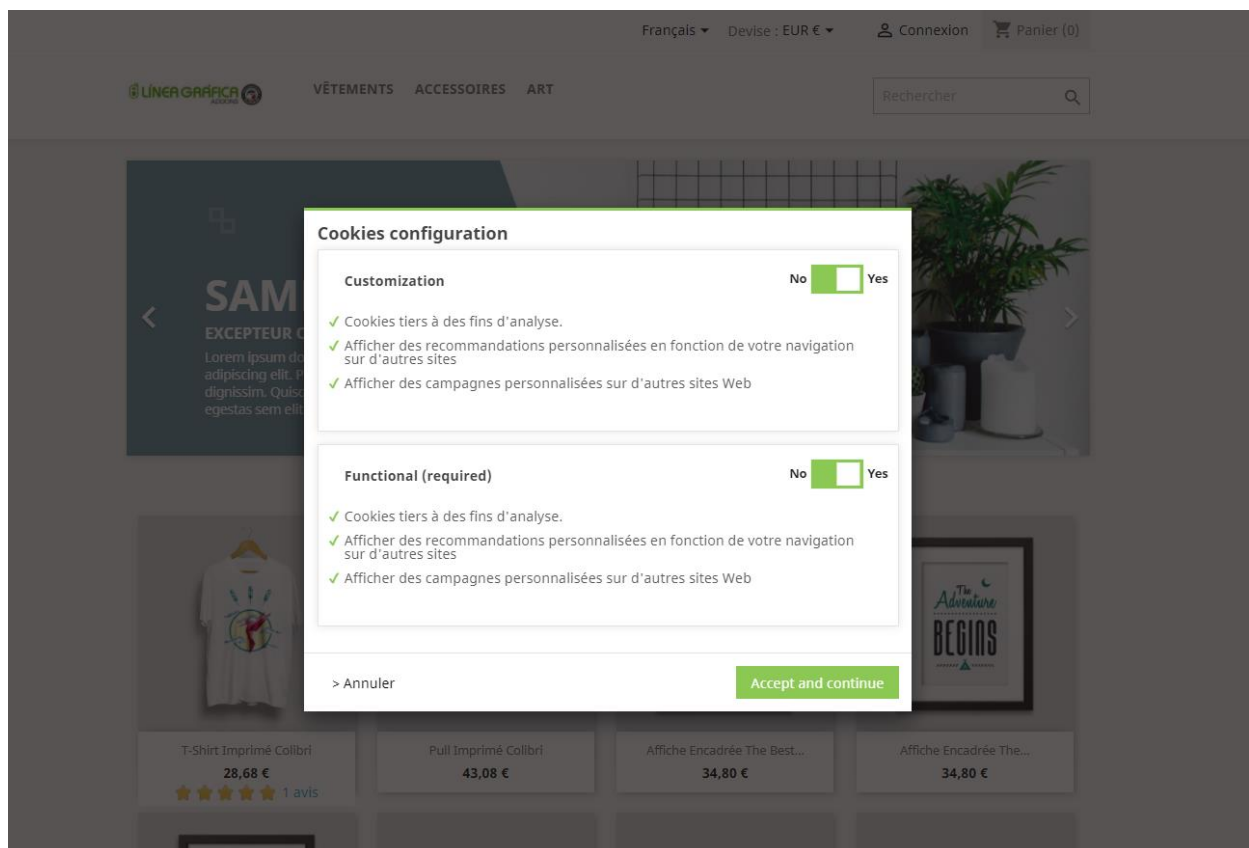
Français ▾ Devise : EUR € ▾ Connexion Panier (0)

LÍNEA GRÁFICA

VÊTEMENTS ACCESSOIRES ART

Rechercher

SAM
EXCEPTEUR C
Lorem ipsum do adipiscing elit. P dignissim. Quisq egestas sem elit

Cookies configuration

Customization No Yes

✓ Cookies tiers à des fins d'analyse.
✓ Afficher des recommandations personnalisées en fonction de votre navigation sur d'autres sites
✓ Afficher des campagnes personnalisées sur d'autres sites Web

Functional (required) No Yes

✓ Cookies tiers à des fins d'analyse.
✓ Afficher des recommandations personnalisées en fonction de votre navigation sur d'autres sites
✓ Afficher des campagnes personnalisées sur d'autres sites Web

> Annuler

Accept and continue

The Adventure BEGINS

T-Shirt Imprimé Colibri
28,68 €
1 avis

Pull Imprimé Colibri
43,08 €

Affiche Encadrée The Best...
34,80 €

Affiche Encadrée The...
34,80 €